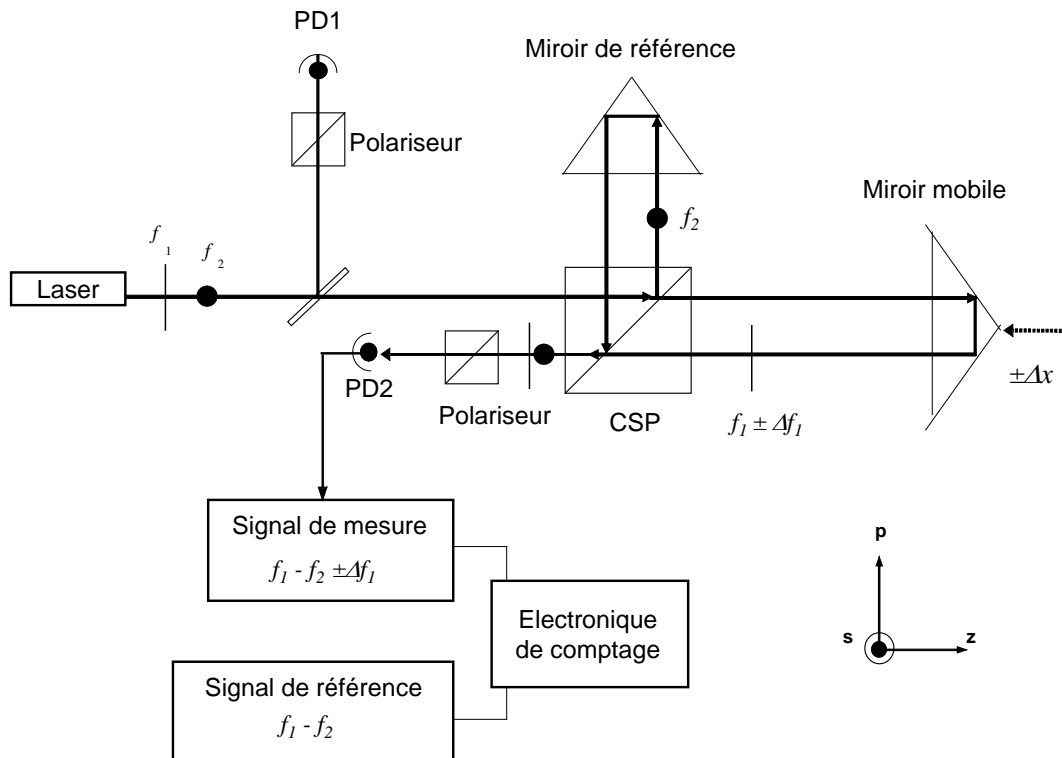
PD1

Miroir de référence

Polariseur

Miroir mobile

$f_2$

$f_1$ $f_2$

Laser

PD2

Polariseur

CSP

$f_1 \pm \Delta f_1$

$\pm \Delta x$

Signal de mesure
$f_1 - f_2 \pm \Delta f_1$

Electronique de comptage

Signal de référence
$f_1 - f_2$

p

s

z